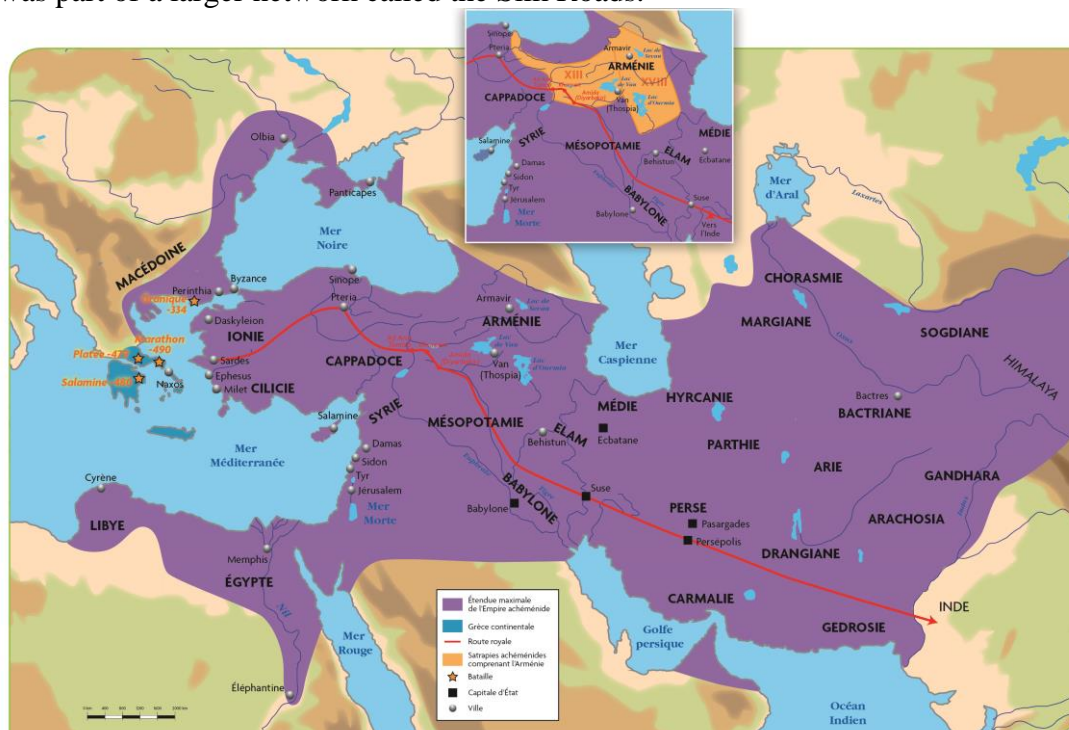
was part of a larger network called the Silk Roads.

Sinope
Pteria
Armavir
Lac de Sevan
ARMÉNIE
XIII
XVIII
CAPPADOCE
Lac de Van
Van (Thospia)
Lac d'Ourmia
Salamine
SYRIE
MÉSOPOTAMIE
MÉDIE
Ecbatane
Behistun
ELAM
Damas
Sidon
Tyr
Jérusalem
Mer Morte
BABYLONE
Babylone
Suse
Vers l'Inde

Olbia
Panticapes
Mer Noire
Mer d'Aral
Laxartes
MACÉDOINE
Byzance
Perinthia
Granique -334
Daskyleion
IONIE
Marathon -490
Platée -479
Salamine -480
Sardes
Ephesus
Naxos
Milet
CILICIE
Sinope
Pteria
Armavir
Lac de Sevan
ARMÉNIE
Lac de Van
Lac d'Ourmia
Van (Thospia)
CAPPADOCE
Mer Caspienne
CHORASMIE
MARGIANE
SOGDIANE
HIMALAYA
HYRCANIE
Bactres
BACTRIANE
Salamine
SYRIE
MÉDIE
MÉSOPOTAMIE
Ecbatane
ELAM
Behistun
PARTHIE
ARIE
GANDHARA
Mer Méditerranée
Damas
Sidon
Tyr
Jérusalem
Mer Morte
Cyrène
LIBYE
BABYLONE
Babylone
Suse
PERSE
Pasargades
Persépolis
ARACHOSIA
DRANGIANE
Memphis
ÉGYPTE
Nil
CARMALIE
INDE
GEDROSIE
Mer Rouge
Golfe persique
Éléphantine
Océan Indien

Étendue maximale de l'Empire achéménide
Grèce continentale
Route royale
Satrapies achéménides comprenant l'Arménie
Bataille
Capitale d'État
Ville